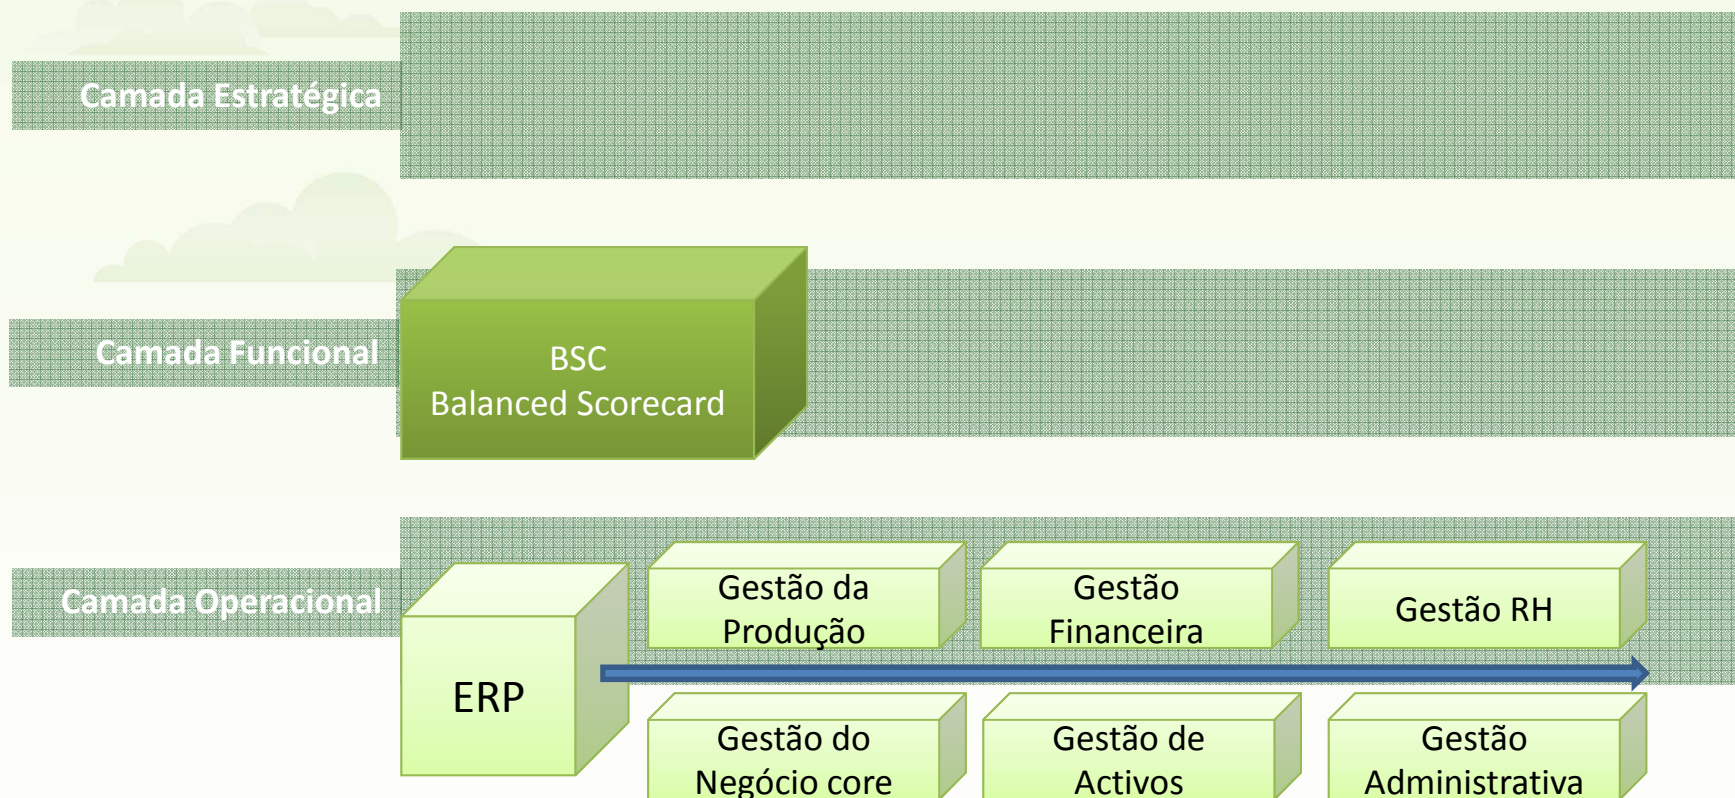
Camada Estratégica

Camada Funcional

BSC
Balanced Scorecard

Camada Operacional

ERP

Gestão da Produção

Gestão Financeira

Gestão RH

Gestão do Negócio core

Gestão de Activos

Gestão Administrativa